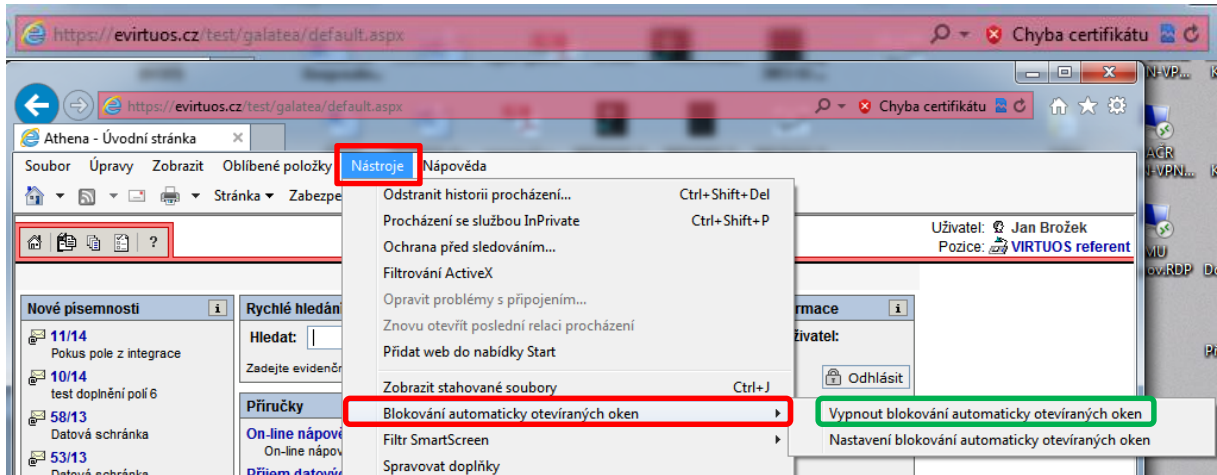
https://evirtuos.cz/test/galatea/default.aspx
Chyba certifikátu

https://evirtuos.cz/test/galatea/default.aspx
Chyba certifikátu

Athena - Úvodní stránka

Soubor Úpravy Zobrazit Oblíbené položky Nástroje Nápověda

Stránka ▾ Zabezpe

?

Uživatel: Jan Brožek
Pozice: VIRTUOS referent

Nové písemnosti
11/14
Pokus pole z integrace
10/14
test doplnění polí 6
58/13
Datová schránka
53/13
Datová schránka

Rychlé hledán
Hledat:
Zadejte evidenčn

Příručky
On-line nápově
On-line nápov
Příjem datový

rmace
živatel:
Odhlásit

Odstranit historii procházení... Ctrl+Shift+Del
Procházení se službou InPrivate Ctrl+Shift+P
Ochrana před sledováním...
Filtrování ActiveX
Opravit problémy s připojením...
Znovu otevřít poslední relaci procházení
Přidat web do nabídky Start
Zobrazit stahované soubory Ctrl+J
Blokování automaticky otevíraných oken
Filtr SmartScreen
Spravovat doplňky

Vypnout blokování automaticky otevíraných oken
Nastavení blokování automaticky otevíraných oken

N-VP
ACR
N-VPN
MU
ov.RDP